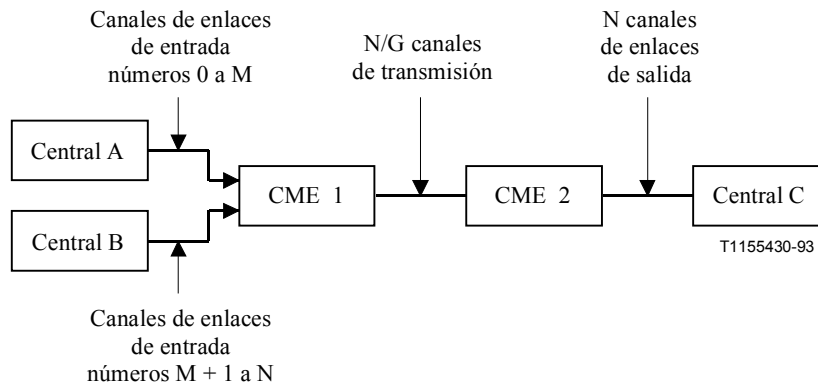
Canales de enlaces de entrada números 0 a M

N/G canales de transmisión

N canales de enlaces de salida

Central A

Central B

CME 1

CME 2

Central C

T1155430-93

Canales de enlaces de entrada números M + 1 a N